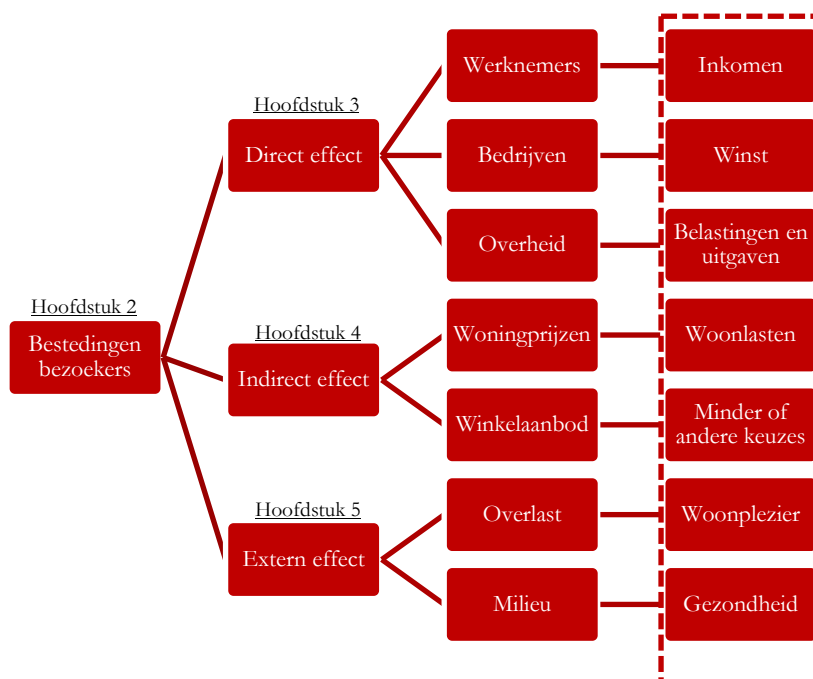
Hoofdstuk 2

Bestedingen bezoekers

Hoofdstuk 3

Direct effect

Werknemers

Inkomen

Bedrijven

Winst

Overheid

Belastingen en uitgaven

Hoofdstuk 4

Indirect effect

Woningprijzen

Woonlasten

Winkelaanbod

Minder of andere keuzes

Hoofdstuk 5

Extern effect

Overlast

Woonplezier

Milieu

Gezondheid